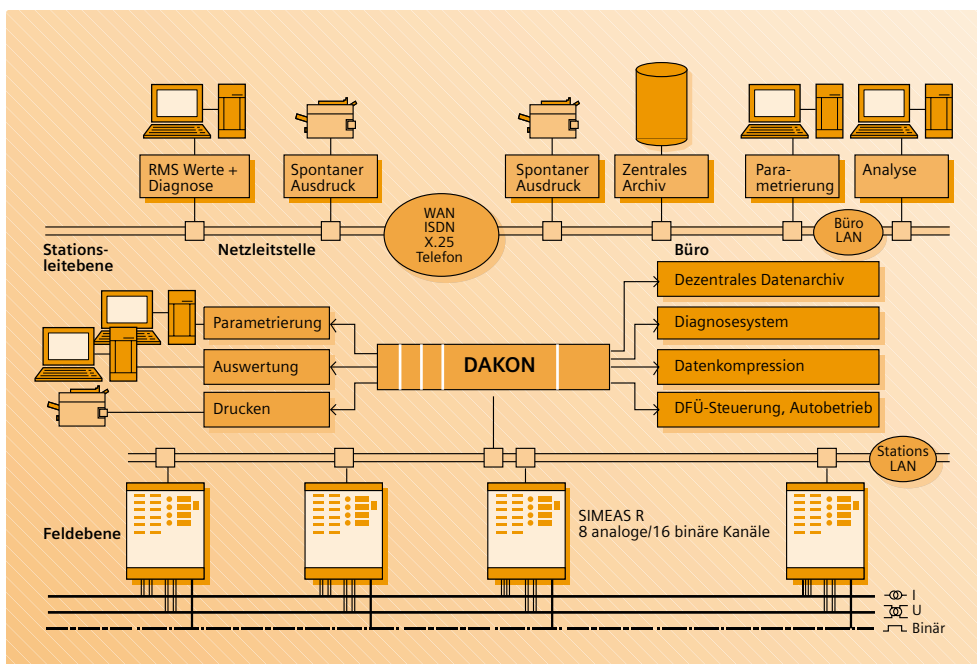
RMS Werte + Diagnose

Spontaner Ausdruck

Spontaner Ausdruck

Zentrales Archiv

Parametrierung

Analyse

WAN ISDN X.25 Telefon

Büro LAN

Stationsleitebene

Netzleitstelle

Büro

Dezentrales Datenarchiv

Parametrierung

Diagnosesystem

DAKON

Auswertung

Datenkompression

Drucken

DFÜ-Steuerung, Autobetrieb

Stations LAN

SIMEAS R
8 analoge/16 binäre Kanäle

Feldebene

I

U

Binär